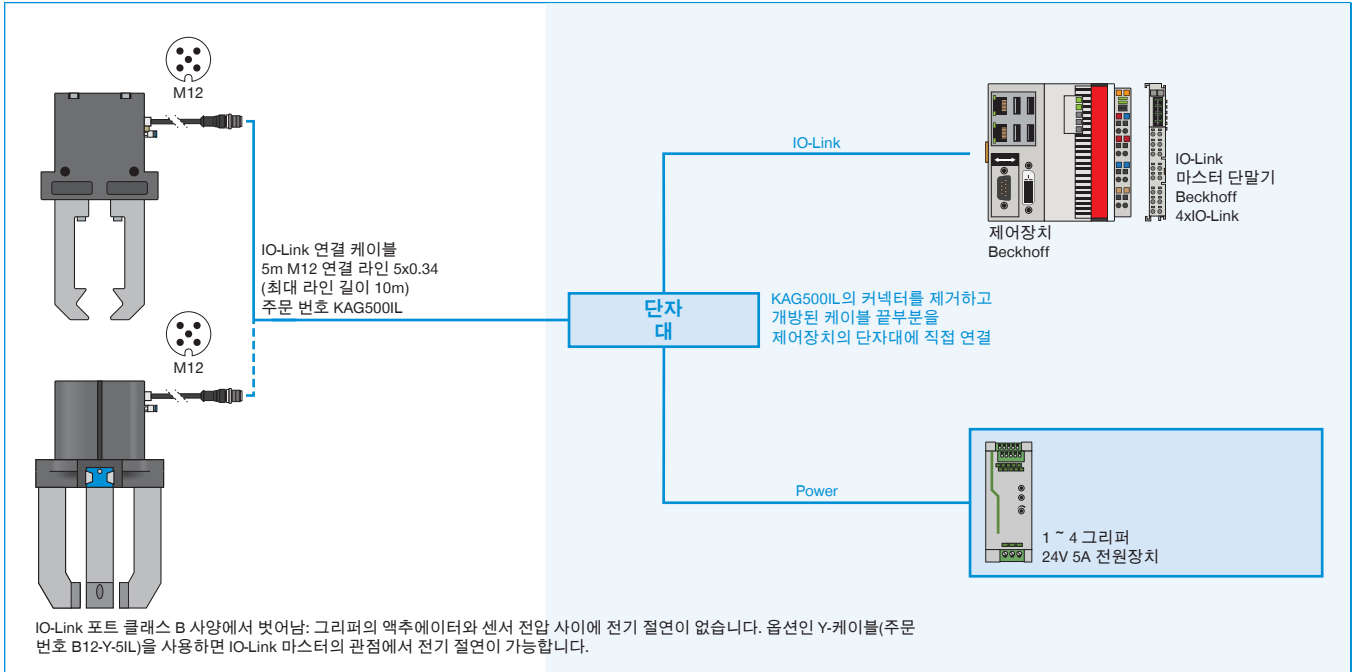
M12

M12

IO-Link 연결 케이블
5m M12 연결 라인 5x0.34
(최대 라인 길이 10m)
주문 번호 KAG500IL

IO-Link

IO-Link
마스터 단말기
Beckhoff
4xIO-Link

제어장치
Beckhoff

단자
대

KAG500IL의 커넥터를 제거하고
개방된 케이블 끝부분을
제어장치의 단자대에 직접 연결

Power

1 ~ 4 그리퍼
24V 5A 전원장치

IO-Link 포트 클래스 B 사양에서 벗어남: 그리퍼의 액추에이터와 센서 전압 사이에 전기 절연이 없습니다. 옵션인 Y-케이블(주문 번호 B12-Y-5IL)을 사용하면 IO-Link 마스터의 관점에서 전기 절연이 가능합니다.